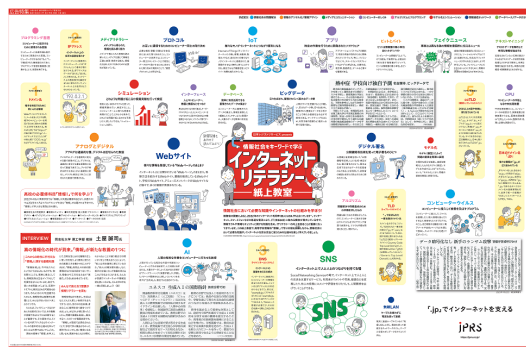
情報社会をキーワードで学ぶ

インターネットリテラシー紙上教室

Webサイト

SNS

プロトコル

IoT

アプリ

フェイクニュース

ビッグデータ

シミュレーション

アナログとデジタル

デジタル著作権

コンピューターウイルス

ドメイン名

INTERVIEW

土屋 誠司

「.jp」でインターネットを支える

JPRS